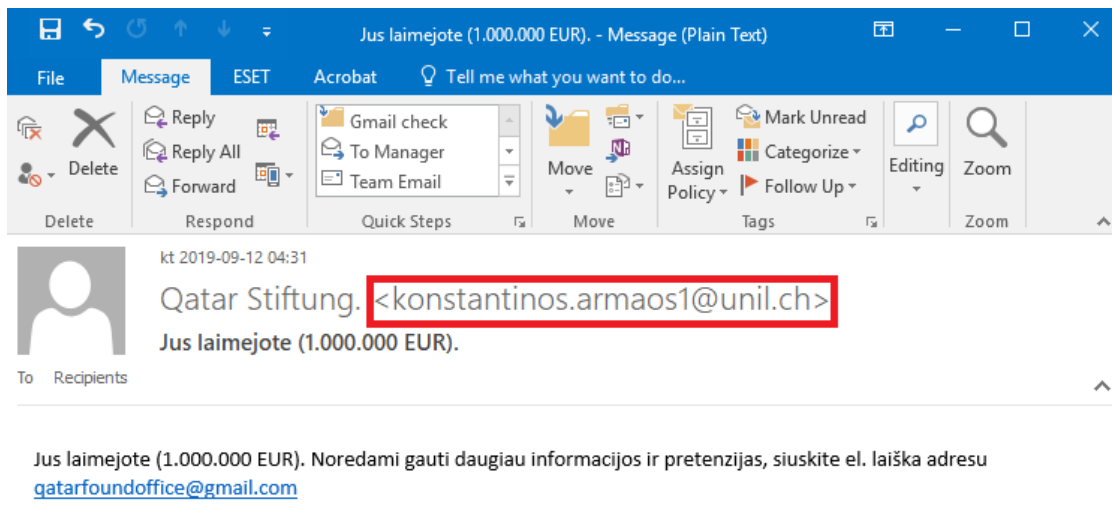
Jus laimejote (1.000.000 EUR). - Message (Plain Text)

File Message ESET Acrobat Tell me what you want to do...

Delete
Reply
Reply All
Forward
Respond
Gmail check
To Manager
Team Email
Quick Steps
Move
Move
Assign Policy
Mark Unread
Categorize
Follow Up
Tags
Editing
Zoom
Zoom

kt 2019-09-12 04:31
Qatar Stiftung. <konstantinos.armaos1@unil.ch>
Jus laimejote (1.000.000 EUR).
To Recipients

Jus laimejote (1.000.000 EUR). Noredami gauti daugiau informacijos ir pretenzijas, siuskite el. laiška adresu qatarfoundoffice@gmail.com